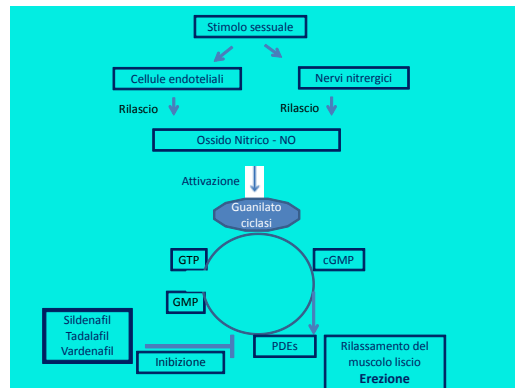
Stimolo sessuale

Cellule endoteliali

Nervi nitrergici

Rilascio

Rilascio

Ossido Nitrico - NO

Attivazione

Guanilato ciclasi

GTP

cGMP

GMP

Sildenafil
Tadalafil
Vardenafil

Inibizione

PDEs

Rilassamento del muscolo liscio
**Erezione**